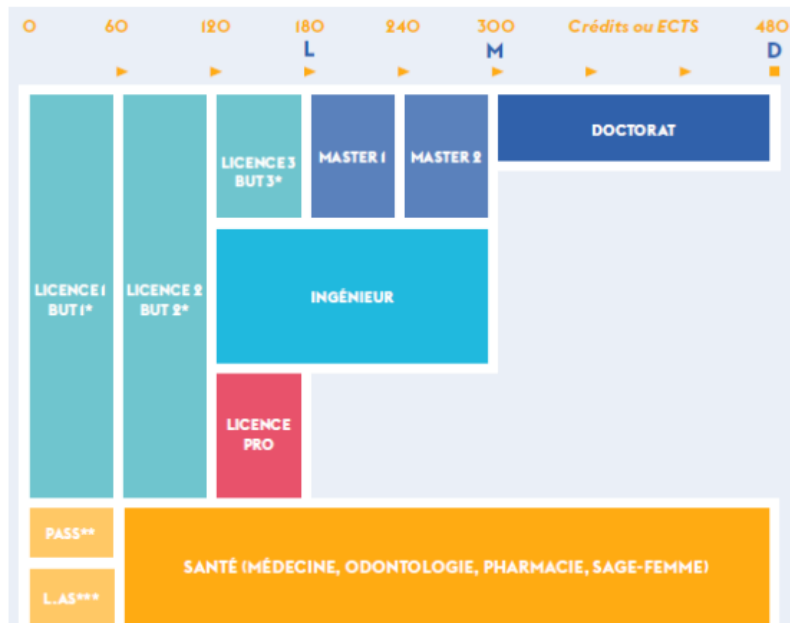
0 60 120 180 240 300 Crédits ou ECTS 480

L M D

LICENCE 1 BUT 1*

LICENCE 2 BUT 2*

LICENCE 3 BUT 3*

MASTER 1

MASTER 2

DOCTORAT

INGÉNIEUR

LICENCE PRO

PASS**

L.AS***

SANTÉ (MÉDECINE, ODONTOLOGIE, PHARMACIE, SAGE-FEMME)